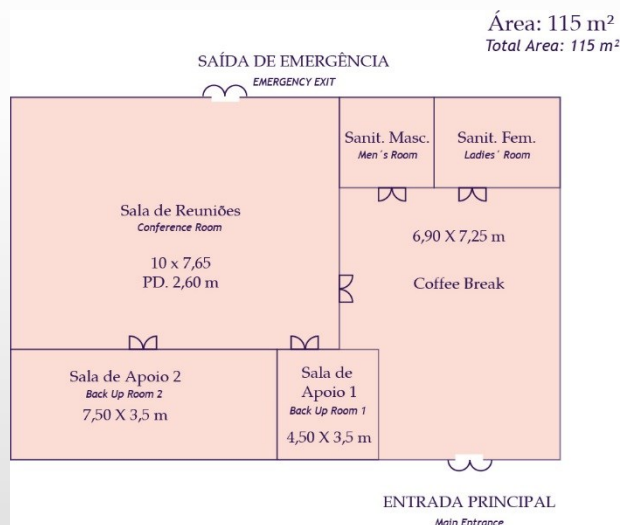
Área: 115 m²
Total Area: 115 m²

SAÍDA DE EMERGÊNCIA
EMERGENCY EXIT

Sanit. Masc.
Men´s Room

Sanit. Fem.
Ladies´ Room

Sala de Reuniões
Conference Room

10 x 7,65
PD. 2,60 m

6,90 X 7,25 m

Coffee Break

Sala de Apoio 2
Back Up Room 2
7,50 X 3,5 m

Sala de Apoio 1
Back Up Room 1
4,50 X 3,5 m

ENTRADA PRINCIPAL
Main Entrance